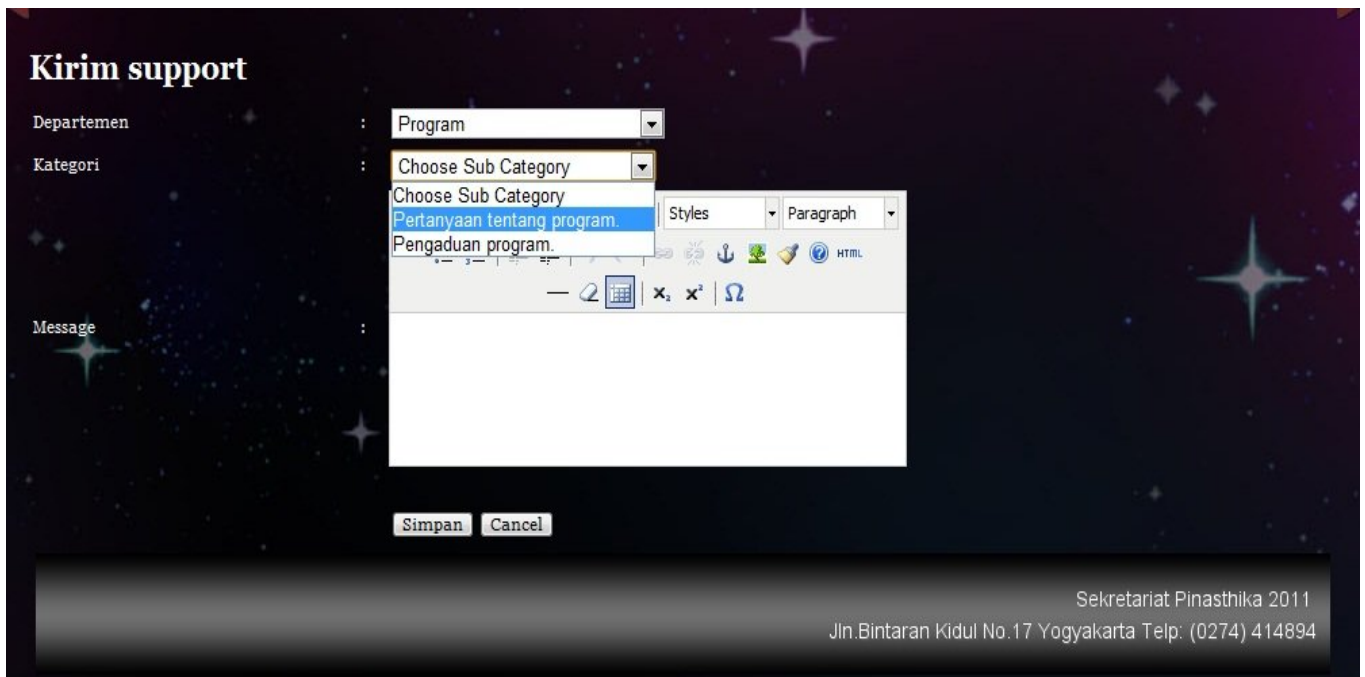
Kirim support

Departemen : Program

Kategori : Choose Sub Category

Choose Sub Category
Pertanyaan tentang program.
Pengaduan program.

Styles
Paragraph

HTML

$x_2$ $x^2$ Ω

Message :

Simpan Cancel

Sekretariat Pinasthika 2011
Jln.Bintaran Kidul No.17 Yogyakarta Telp: (0274) 414894